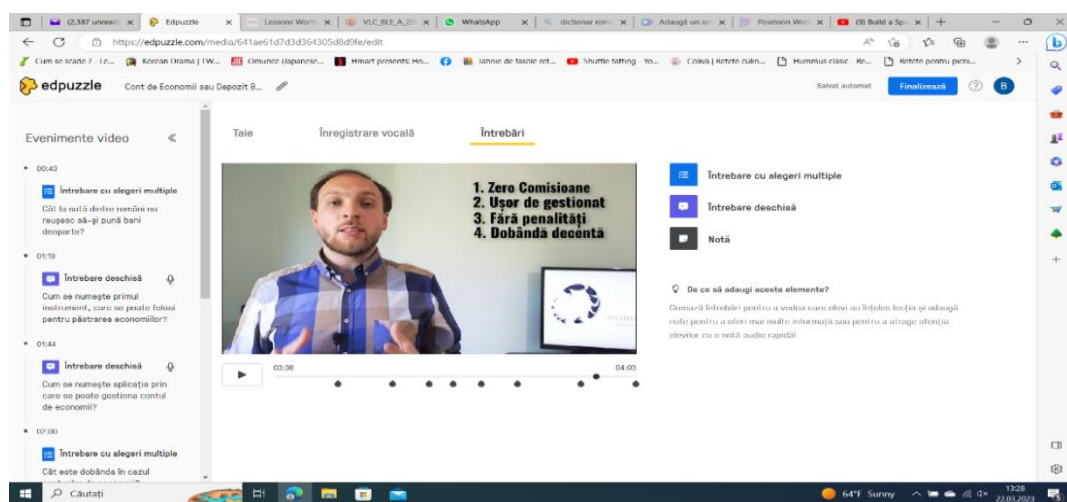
(2,387 unread) | Edpuzzle | Lessons Worl | VLC_BLE_A_20 | WhatsApp | dictionar rom | Adaugă un an | Powtoon Worl | (9) Build a Sp | +

https://edpuzzle.com/media/641ae61d7d3d364305d8d9fe/edit

Cum se scade ? - Le... | Korean Drama | IW... | Omuncé Japanese... | Hmart presents: Ho... | Iahnie de fasole rot... | Shuttle tatting Yo... | Colva | Retete culin... | Hummus clasic Re... | Retete pentru pesnu...

edpuzzle Cont de Economii sau Depozit B... Salvat automat Finalizează B

Evenimente video «

00:43
Întrebare cu alegeri multiple
Cât la sută dintre români nu reușesc să-și pună bani deoparte?

01:19
Întrebare deschisă
Cum se numește primul instrument, care se poate folosi pentru păstrarea economiilor?

01:44
Întrebare deschisă
Cum se numește aplicația prin care se poate gestiona contul de economii?

02:00
Întrebare cu alegeri multiple
Cât este dobânda în cazul

Taie Înregistrare vocală Întrebări

1. Zero Comisioane
2. Ușor de gestionat
3. Fără penalități
4. Dobândă decentă

03:36 04:03

Întrebare cu alegeri multiple
Întrebare deschisă
Notă

De ce să adaugi aceste elemente?
Creează întrebări pentru a vedea care elevi au înțeles lecția și adaugă note pentru a oferi mai multe informații sau pentru a atrage atenția elevilor cu o notă audio rapidă!

Căutați
64°F Sunny 13:28 22.03.2023